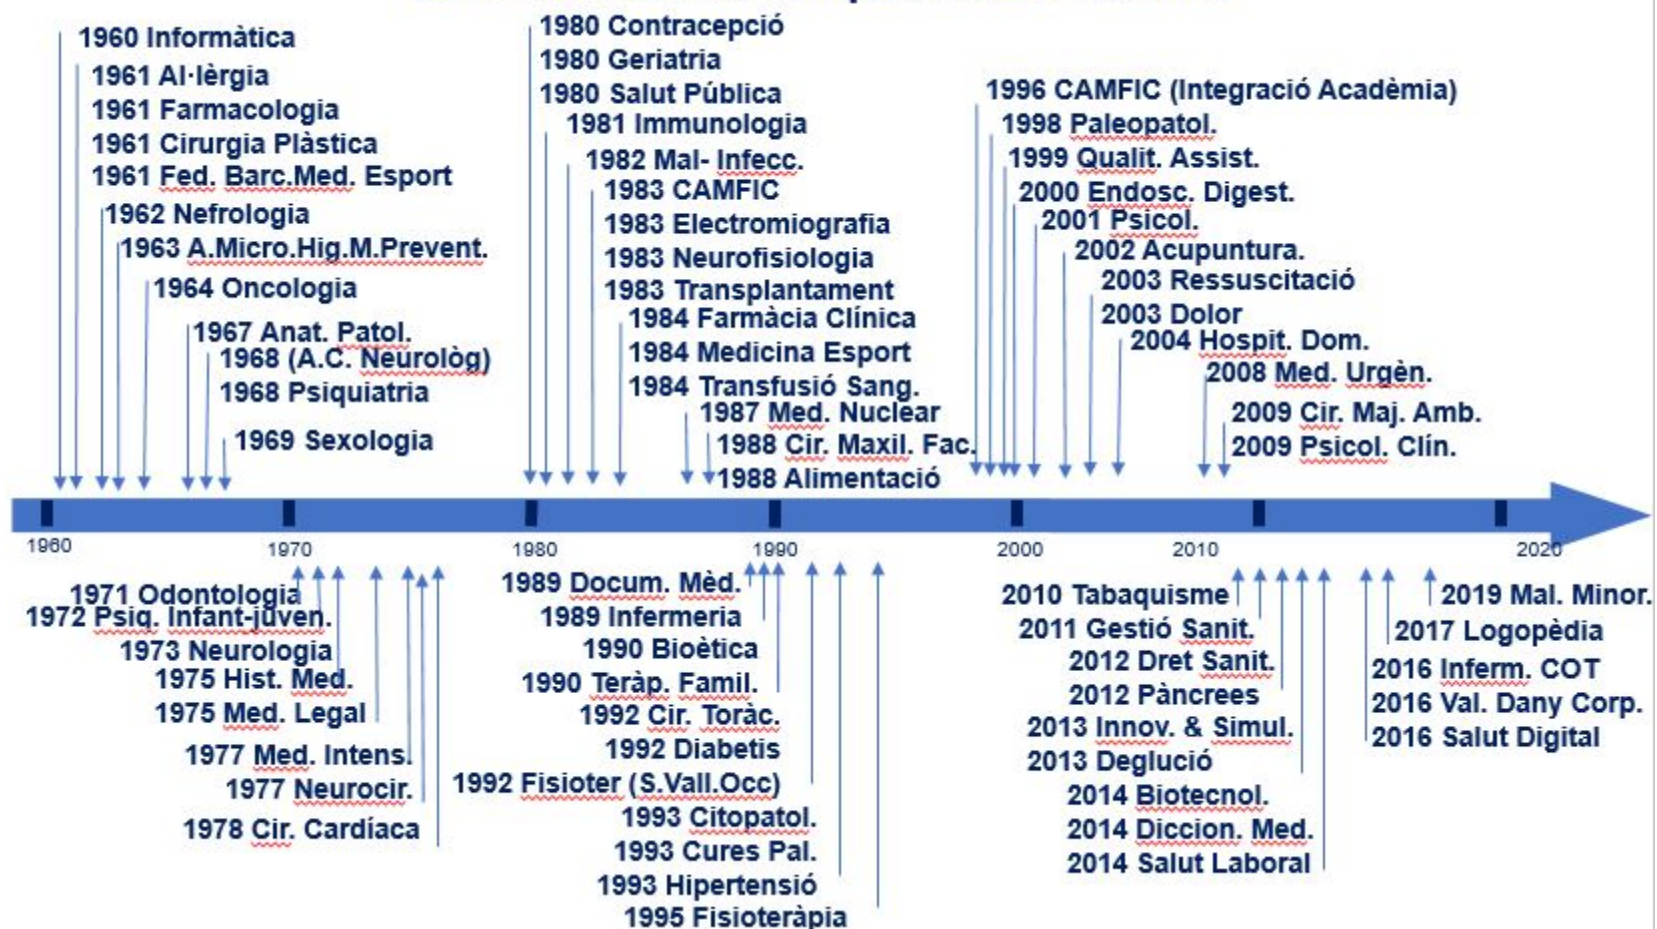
1960 Informàtica
1961 Al·lèrgia
1961 Farmacologia
1961 Cirurgia Plàstica
1961 Fed. Barc.Med. Esport
1962 Nefrologia
1963 A.Micro.Hig.M.Prevent.
1964 Oncologia
1967 Anat. Patol.
1968 (A.C. Neurològ)
1968 Psiquiatria
1969 Sexologia

1980 Contracepció
1980 Geriatria
1980 Salut Pública
1981 Immunologia
1982 Mal- Infecc.
1983 CAMFIC
1983 Electromiografia
1983 Neurofisiologia
1983 Transplantament
1984 Farmàcia Clínica
1984 Medicina Esport
1984 Transfusió Sang.
1987 Med. Nuclear
1988 Cir. Maxil. Fac.
1988 Alimentació

1996 CAMFIC (Integració Acadèmia)
1998 Paleopatol.
1999 Qualit. Assist.
2000 Endosc. Digest.
2001 Psicol.
2002 Acupuntura.
2003 Ressuscitació
2003 Dolor
2004 Hospit. Dom.
2008 Med. Urgèn.
2009 Cir. Maj. Amb.
2009 Psicol. Clín.

1960
1970
1980
1990
2000
2010
2020

1971 Odontologia
1972 Psiq. Infant-juven.
1973 Neurologia
1975 Hist. Med.
1975 Med. Legal
1977 Med. Intens.
1977 Neurocir.
1978 Cir. Cardíaca

1989 Docum. Mèd.
1989 Infermeria
1990 Bioètica
1990 Teràp. Famil.
1992 Cir. Toràc.
1992 Diabetis
1992 Fisioter (S.Vall.Occ)
1993 Citopatol.
1993 Cures Pal.
1993 Hipertensió
1995 Fisioteràpia

2010 Tabaquisme
2011 Gestió Sanit.
2012 Dret Sanit.
2012 Pàncrees
2013 Innov. & Simul.
2013 Deglució
2014 Biotecnol.
2014 Diccion. Med.
2014 Salut Laboral

2019 Mal. Minor.
2017 Logopèdia
2016 Inferm. COT
2016 Val. Dany Corp.
2016 Salut Digital